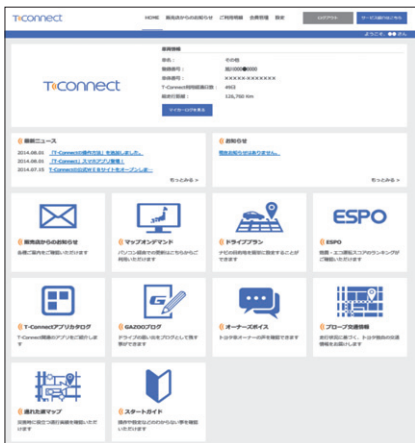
T-Connect

HOME 販売店からのお知らせ ご利用情報 会員情報 設定

ログアウト

サービス紹介はこちら

ようこそ、●●さん

T-Connect

基本情報

氏名： その他

会員番号： 　

会員番号： XXXXX-XXXXXXX

T-Connect利用開始日： 

総走行距離： 126,760 km

マイカーログを見る

最新ニュース

2014.08.01 「T-Connectの操作方法」を公開しました。

2014.08.01 「T-Connect」スマホアプリ登場！

2014.07.15 T-Connectの公式Webサイトをオープンしま...

もっとみる ＞

お知らせ

現在お知らせはありません。

もっとみる ＞

販売店からのお知らせ

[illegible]

マップオンデマンド

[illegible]

ドライブプラン

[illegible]

ESPO

ESPO

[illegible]

T-Connectアプリカタログ

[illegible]

GAZOOブログ

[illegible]

オーナーズボイス

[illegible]

プローブ交通情報

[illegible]

通れた道マップ

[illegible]

スタートガイド

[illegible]